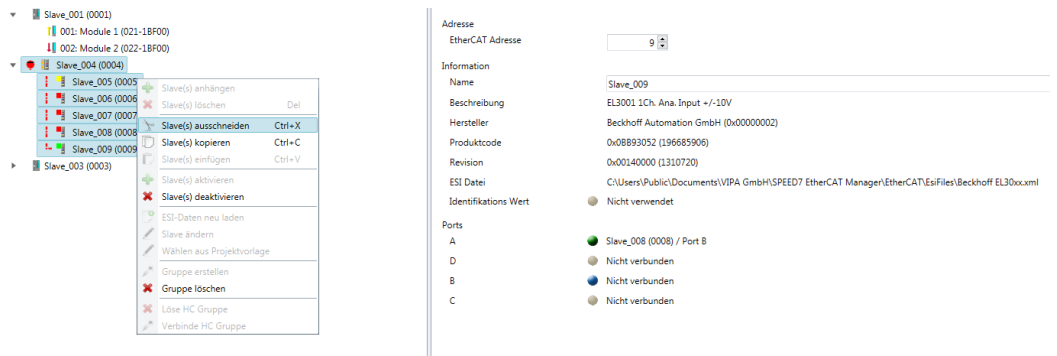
Slave_001 (0001)
001: Module 1 (021-1BF00)
002: Module 2 (022-1BF00)
Slave_004 (0004)
Slave_005 (0005
Slave_006 (0006
Slave_007 (0007
Slave_008 (0008
Slave_009 (0009
Slave_003 (0003)

Slave(s) anhängen
Slave(s) löschen Del
Slave(s) ausschneiden Ctrl+X
Slave(s) kopieren Ctrl+C
Slave(s) einfügen Ctrl+V
Slave(s) aktivieren
Slave(s) deaktivieren
ESI-Daten neu laden
Slave ändern
Wählen aus Projektvorlage
Gruppe erstellen
Gruppe löschen
Löse HC Gruppe
Verbinde HC Gruppe

Adresse
EtherCAT Adresse 9

Information
Name Slave_009
Beschreibung EL3001 1Ch. Ana. Input +/-10V
Hersteller Beckhoff Automation GmbH (0x00000002)
Produktcode 0x0BB93052 (196685906)
Revision 0x00140000 (1310720)
ESI Datei C:\Users\Public\Documents\VIPA GmbH\SPEED7 EtherCAT Manager\EtherCAT\EsiFiles\Beckhoff EL30xx.xml
Identifikations Wert Nicht verwendet

Ports
A Slave_008 (0008) / Port B
D Nicht verbunden
B Nicht verbunden
C Nicht verbunden